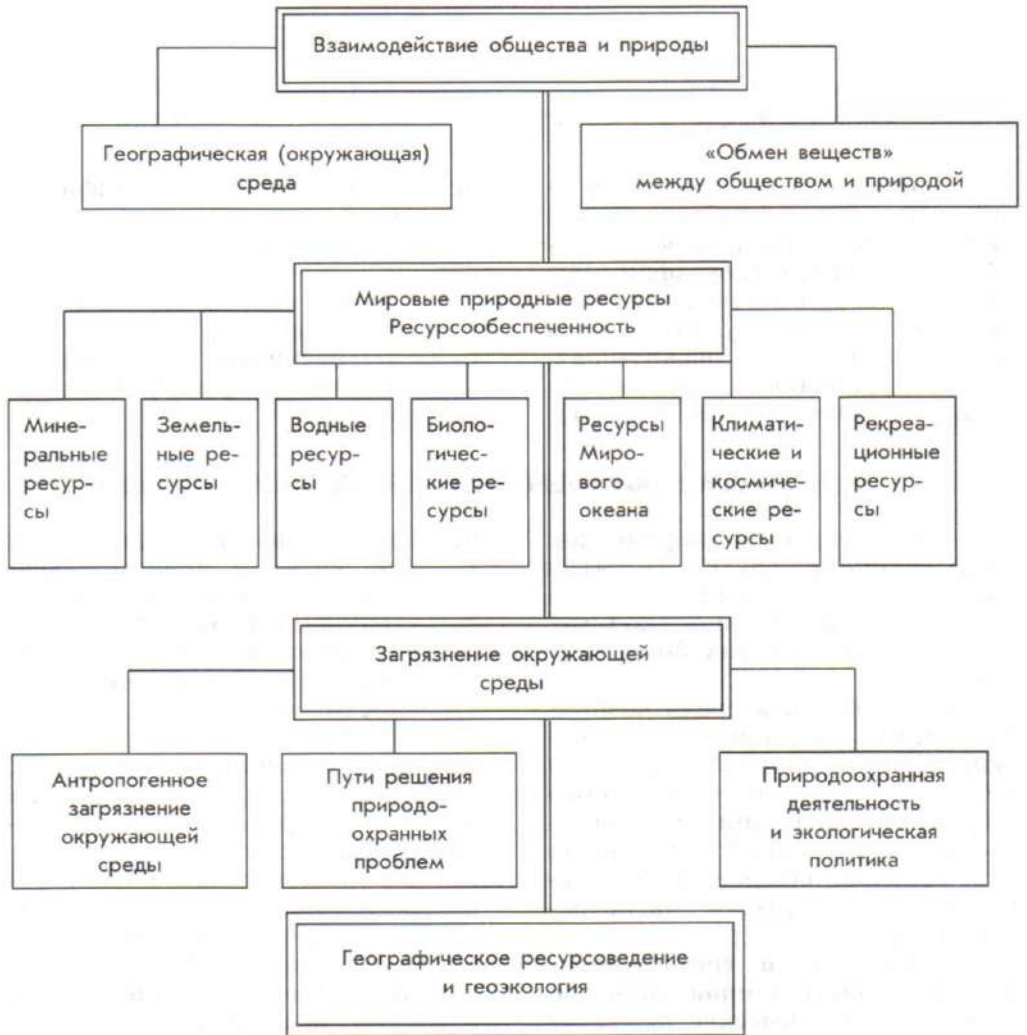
Взаимодействие общества и природы

Географическая (окружающая) среда

«Обмен веществ» между обществом и природой

Мировые природные ресурсы
Ресурсообеспеченность

Минеральные ресурсы

Земельные ресурсы

Водные ресурсы

Биологические ресурсы

Ресурсы Мирового океана

Климатические и космические ресурсы

Рекреационные ресурсы

Загрязнение окружающей среды

Антропогенное загрязнение окружающей среды

Пути решения природоохранных проблем

Природоохранная деятельность и экологическая политика

Географическое ресурсоведение и геоэкология